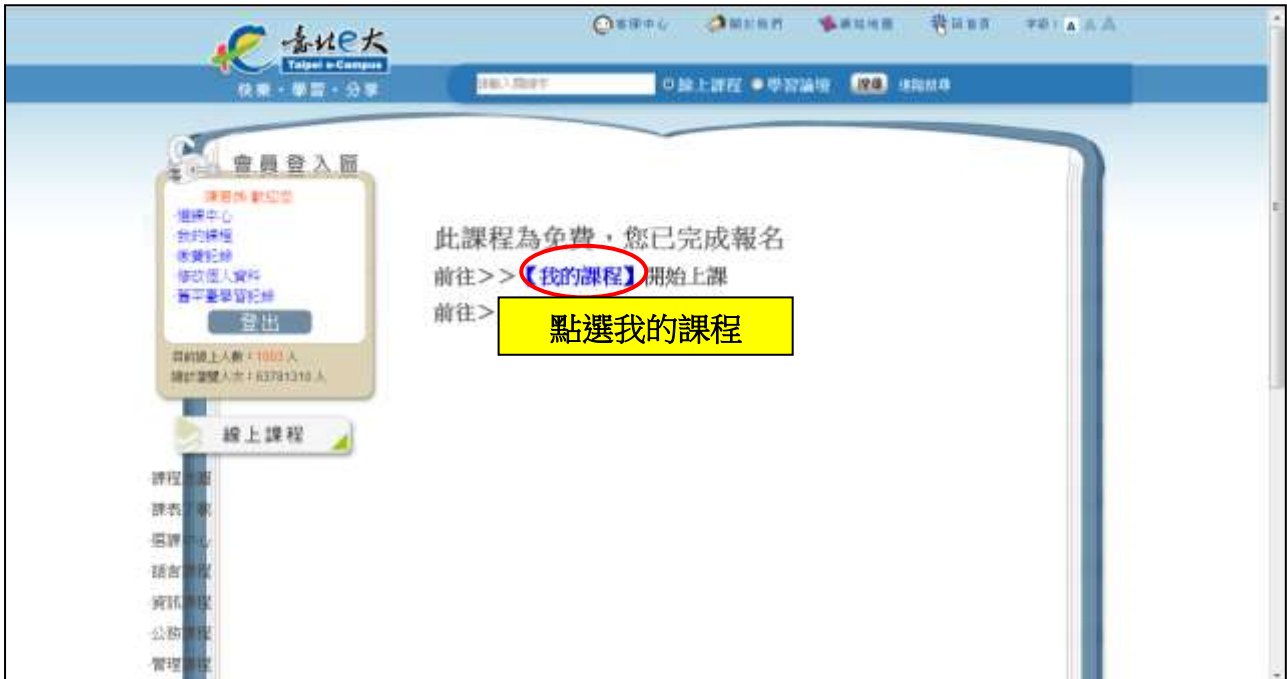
臺北e大
Taipei e-Campus
快樂・學習・分享

客服中心 關於我們 網站地圖 回首頁 字級: A A A

請輸入關鍵字 ○線上課程 ●學習論壇 搜尋 進階搜尋

會員登入區
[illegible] 歡迎您
選課中心
我的課程
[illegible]
修改個人資料
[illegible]學習紀錄
登出
目前線上人數：1003 人
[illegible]人次：63781310 人

線上課程

課程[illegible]
課表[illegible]
選課中心
語言課程
資訊課程
公務課程
管理課程

此課程為免費，您已完成報名
前往>>【我的課程】開始上課
前往>

點選我的課程